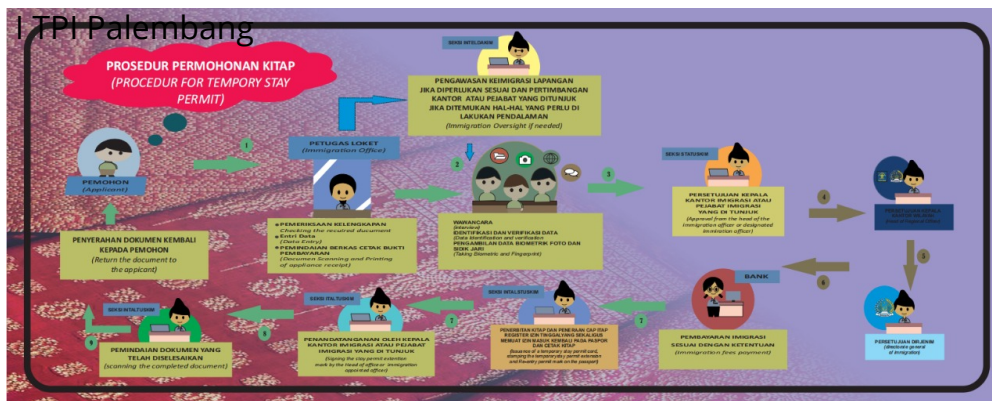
I TPI Palembang

PROSEDUR PERMOHONAN KITAP
(PROCEDUR FOR TEMPORY STAY PERMIT)

SEKSI INTELDAKIM

PENGAWASAN KEIMIGRASI LAPANGAN JIKA DIPERLUKAN SESUAI DENGAN PERTIMBANGAN KANTOR ATAU PEJABAT YANG DITUNJUK JIKA DITEMUKAN HAL-HAL YANG PERLU DI LAKUKAN PENDALAMAN
(Immigration Oversight if needed)

PEMOHON
(Applicant)

1

PETUGAS LOKET
(Immigration Office)

2

3

SEKSI INTALTUSKIM

PERSETUJUAN KEPALA KANTOR IMIGRASI ATAU PEJABAT IMIGRASI YANG DI TUNJUK
(Approval from the head of the immigration officer or designated immigration officer)

4

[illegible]

• PEMERIKSAAN KELENGKAPAN
Checking the received document
• ENTRI DATA
(Data Entry)
• PEMINDAIAN BERKAS CETAK BUKTI PEMBAYARAN
(Document Scanning and Printing of appliance receipt)

WAWANCARA
(Interview)
IDENTIFIKASI DAN VERIFIKASI DATA
(Data Identification and verification)
PENGAMBILAN DATA BIOMETRIK FOTO DAN SIDIK JARI
(Taking Biometric and Fingerprint)

PENYERAHAN DOKUMEN KEMBALI KEPADA PEMOHON
(Return the document to the appicant)

BANK

5

6

SEKSI INTALTUSKIM

SEKSI INTALTUSKIM

SEKSI INTALTUSKIM

PEMBAYARAN IMIGRASI SESUAI DENGAN KETENTUAN
(Immigration fees payment)

PERSETUJUAN DIRJENIM
(directorate general of immigration)

9

8

7

7

PEMINDAIAN DOKUMEN YANG TELAH DISELESAIKAN
(scanning the completed document)

PENANDATANGANAN OLEH KEPALA KANTOR IMIGRASI ATAU PEJABAT IMIGRASI YANG DI TUNJUK
(signing the stay permit extention mark by the head of office or immigration appointed officer)

PENERBITAN KITAP DAN PENERAAN CAP ITAP REGISTER IZIN TINGGAL YANG SEKALIGUS MEMUAT IZIN MASUK KEMBALI PADA PASPOR DAN CETAK KITAP
(Issuance of a temporary stay permit card, stamping the temporary stay permit extension and Reentry permit mark on the passport)